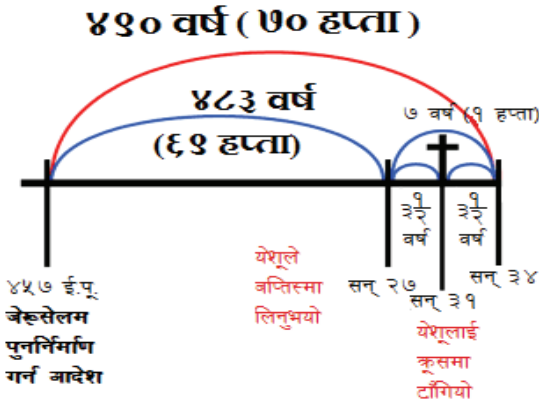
४९० वर्ष ( ७० हप्ता )

४८३ वर्ष

(६९ हप्ता)

७ वर्ष (१ हप्ता)

$३\frac{१}{२}$ वर्ष

$३\frac{१}{२}$ वर्ष

४५७ ई.पू.
जेरूसेलम
पुनर्निर्माण
गर्न आदेश

येशूले
बप्तिस्मा
लिनुभयो

सन् २७

सन् ३१

सन् ३४

येशूलाई
क्रूसमा
टाँगियो